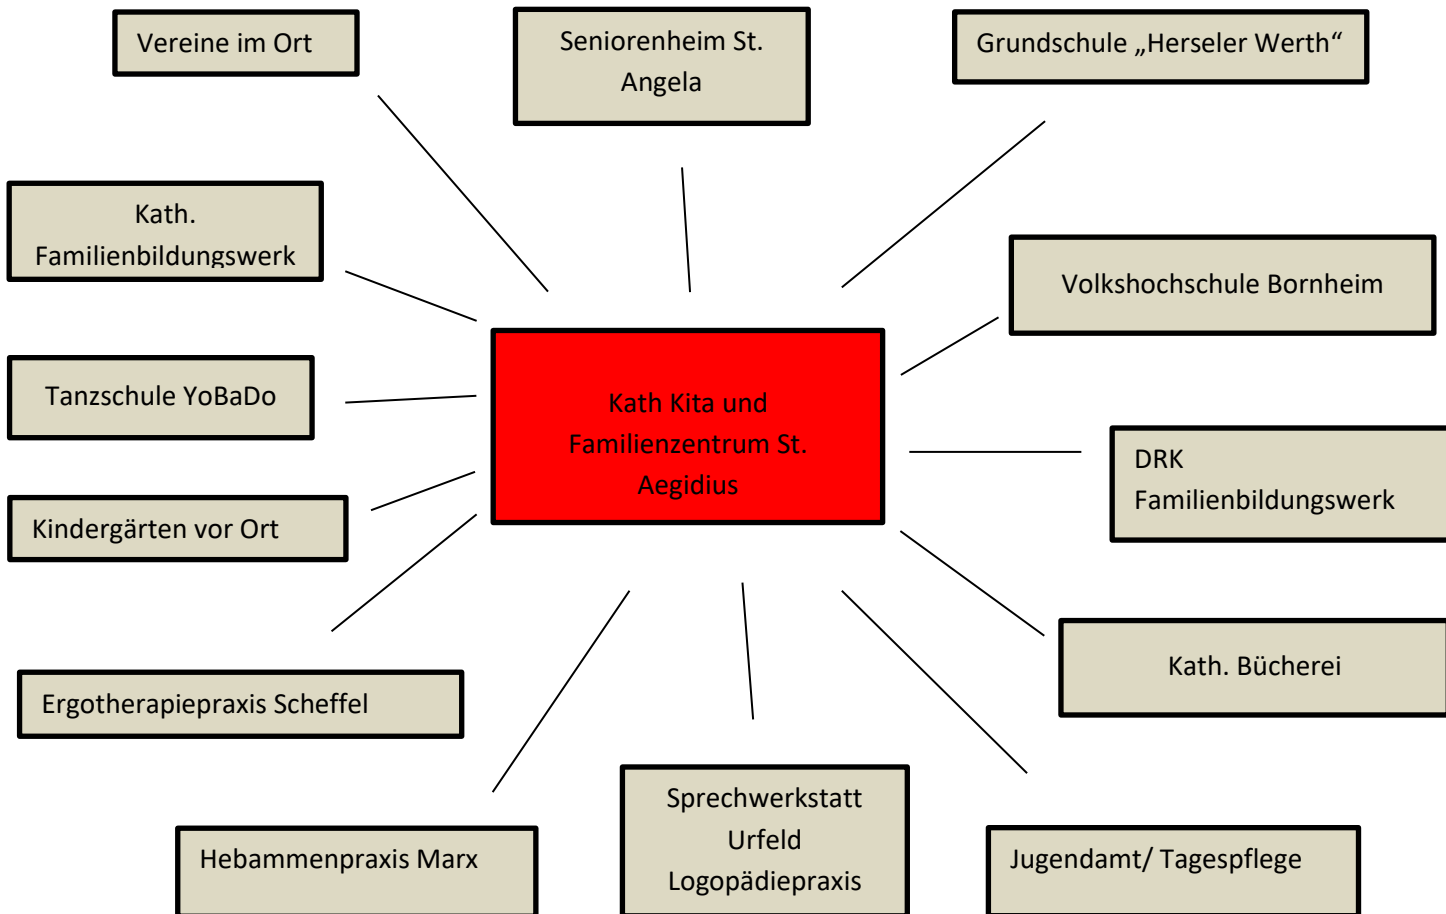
Vereine im Ort

Seniorenheim St. Angela

Grundschule „Herseler Werth“

Kath. Familienbildungswerk

Volkshochschule Bornheim

Tanzschule YoBaDo

Kath Kita und Familienzentrum St. Aegidius

DRK Familienbildungswerk

Kindergärten vor Ort

Kath. Bücherei

Ergotherapiepraxis Scheffel

Hebammenpraxis Marx

Sprechwerkstatt Urfeld Logopädiepraxis

Jugendamt/ Tagespflege